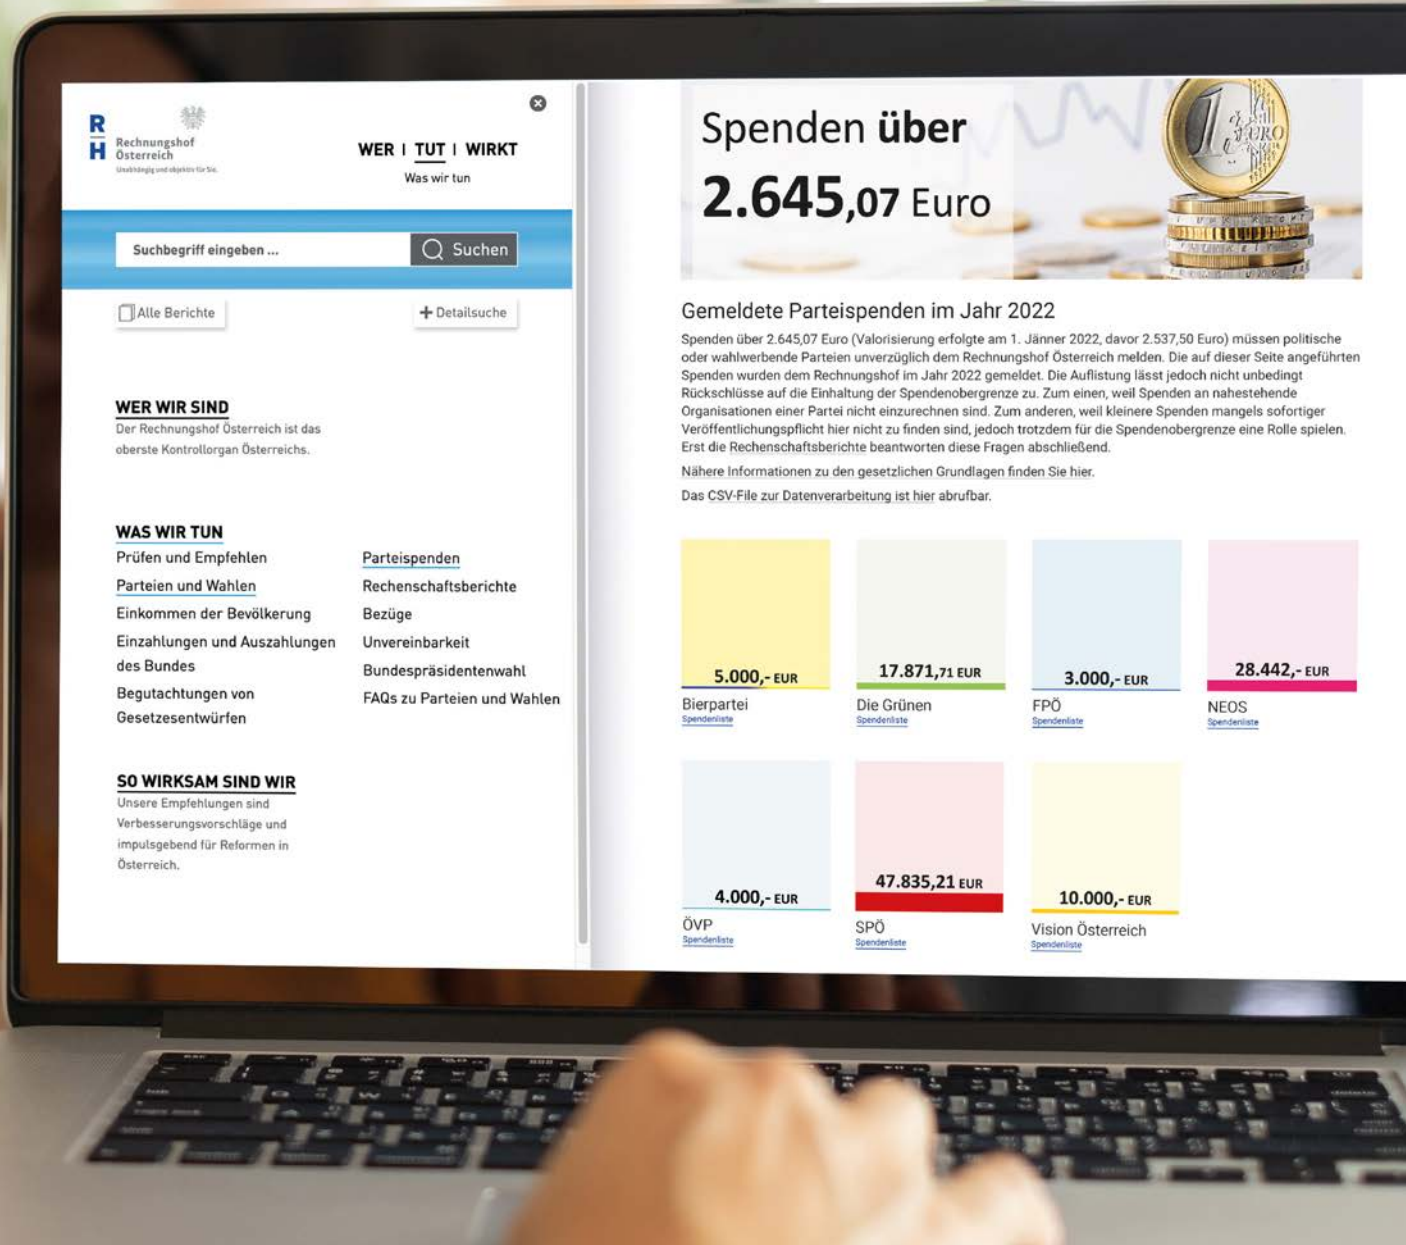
R
H
Rechnungshof
Österreich
Unabhängig und objektiv für Sie.

WER | TUT | WIRKT
Was wir tun

Suchbegriff eingeben ... Suchen

Alle Berichte
+ Detailsuche

WER WIR SIND
Der Rechnungshof Österreich ist das oberste Kontrollorgan Österreichs.

WAS WIR TUN
Prüfen und Empfehlen
Parteien und Wahlen
Einkommen der Bevölkerung
Einzahlungen und Auszahlungen des Bundes
Begutachtungen von Gesetzesentwürfen

Parteispenden
Rechenschaftsberichte
Bezüge
Unvereinbarkeit
Bundespräsidentenwahl
FAQs zu Parteien und Wahlen

SO WIRKSAM SIND WIR
Unsere Empfehlungen sind Verbesserungsvorschläge und impulsgebend für Reformen in Österreich.

Spenden über
2.645,07 Euro

Gemeldete Parteispenden im Jahr 2022

Spenden über 2.645,07 Euro (Valorisierung erfolgte am 1. Jänner 2022, davor 2.537,50 Euro) müssen politische oder wahlwerbende Parteien unverzüglich dem Rechnungshof Österreich melden. Die auf dieser Seite angeführten Spenden wurden dem Rechnungshof im Jahr 2022 gemeldet. Die Auflistung lässt jedoch nicht unbedingt Rückschlüsse auf die Einhaltung der Spendenobergrenze zu. Zum einen, weil Spenden an nahestehende Organisationen einer Partei nicht einzurechnen sind. Zum anderen, weil kleinere Spenden mangels sofortiger Veröffentlichungspflicht hier nicht zu finden sind, jedoch trotzdem für die Spendenobergrenze eine Rolle spielen. Erst die Rechenschaftsberichte beantworten diese Fragen abschließend.

Nähere Informationen zu den gesetzlichen Grundlagen finden Sie hier.

Das CSV-File zur Datenverarbeitung ist hier abrufbar.

5.000,- EUR
Bierpartei
Spendenliste

17.871,71 EUR
Die Grünen
Spendenliste

3.000,- EUR
FPÖ
Spendenliste

28.442,- EUR
NEOS
Spendenliste

4.000,- EUR
ÖVP
Spendenliste

47.835,21 EUR
SPÖ
Spendenliste

10.000,- EUR
Vision Österreich
Spendenliste